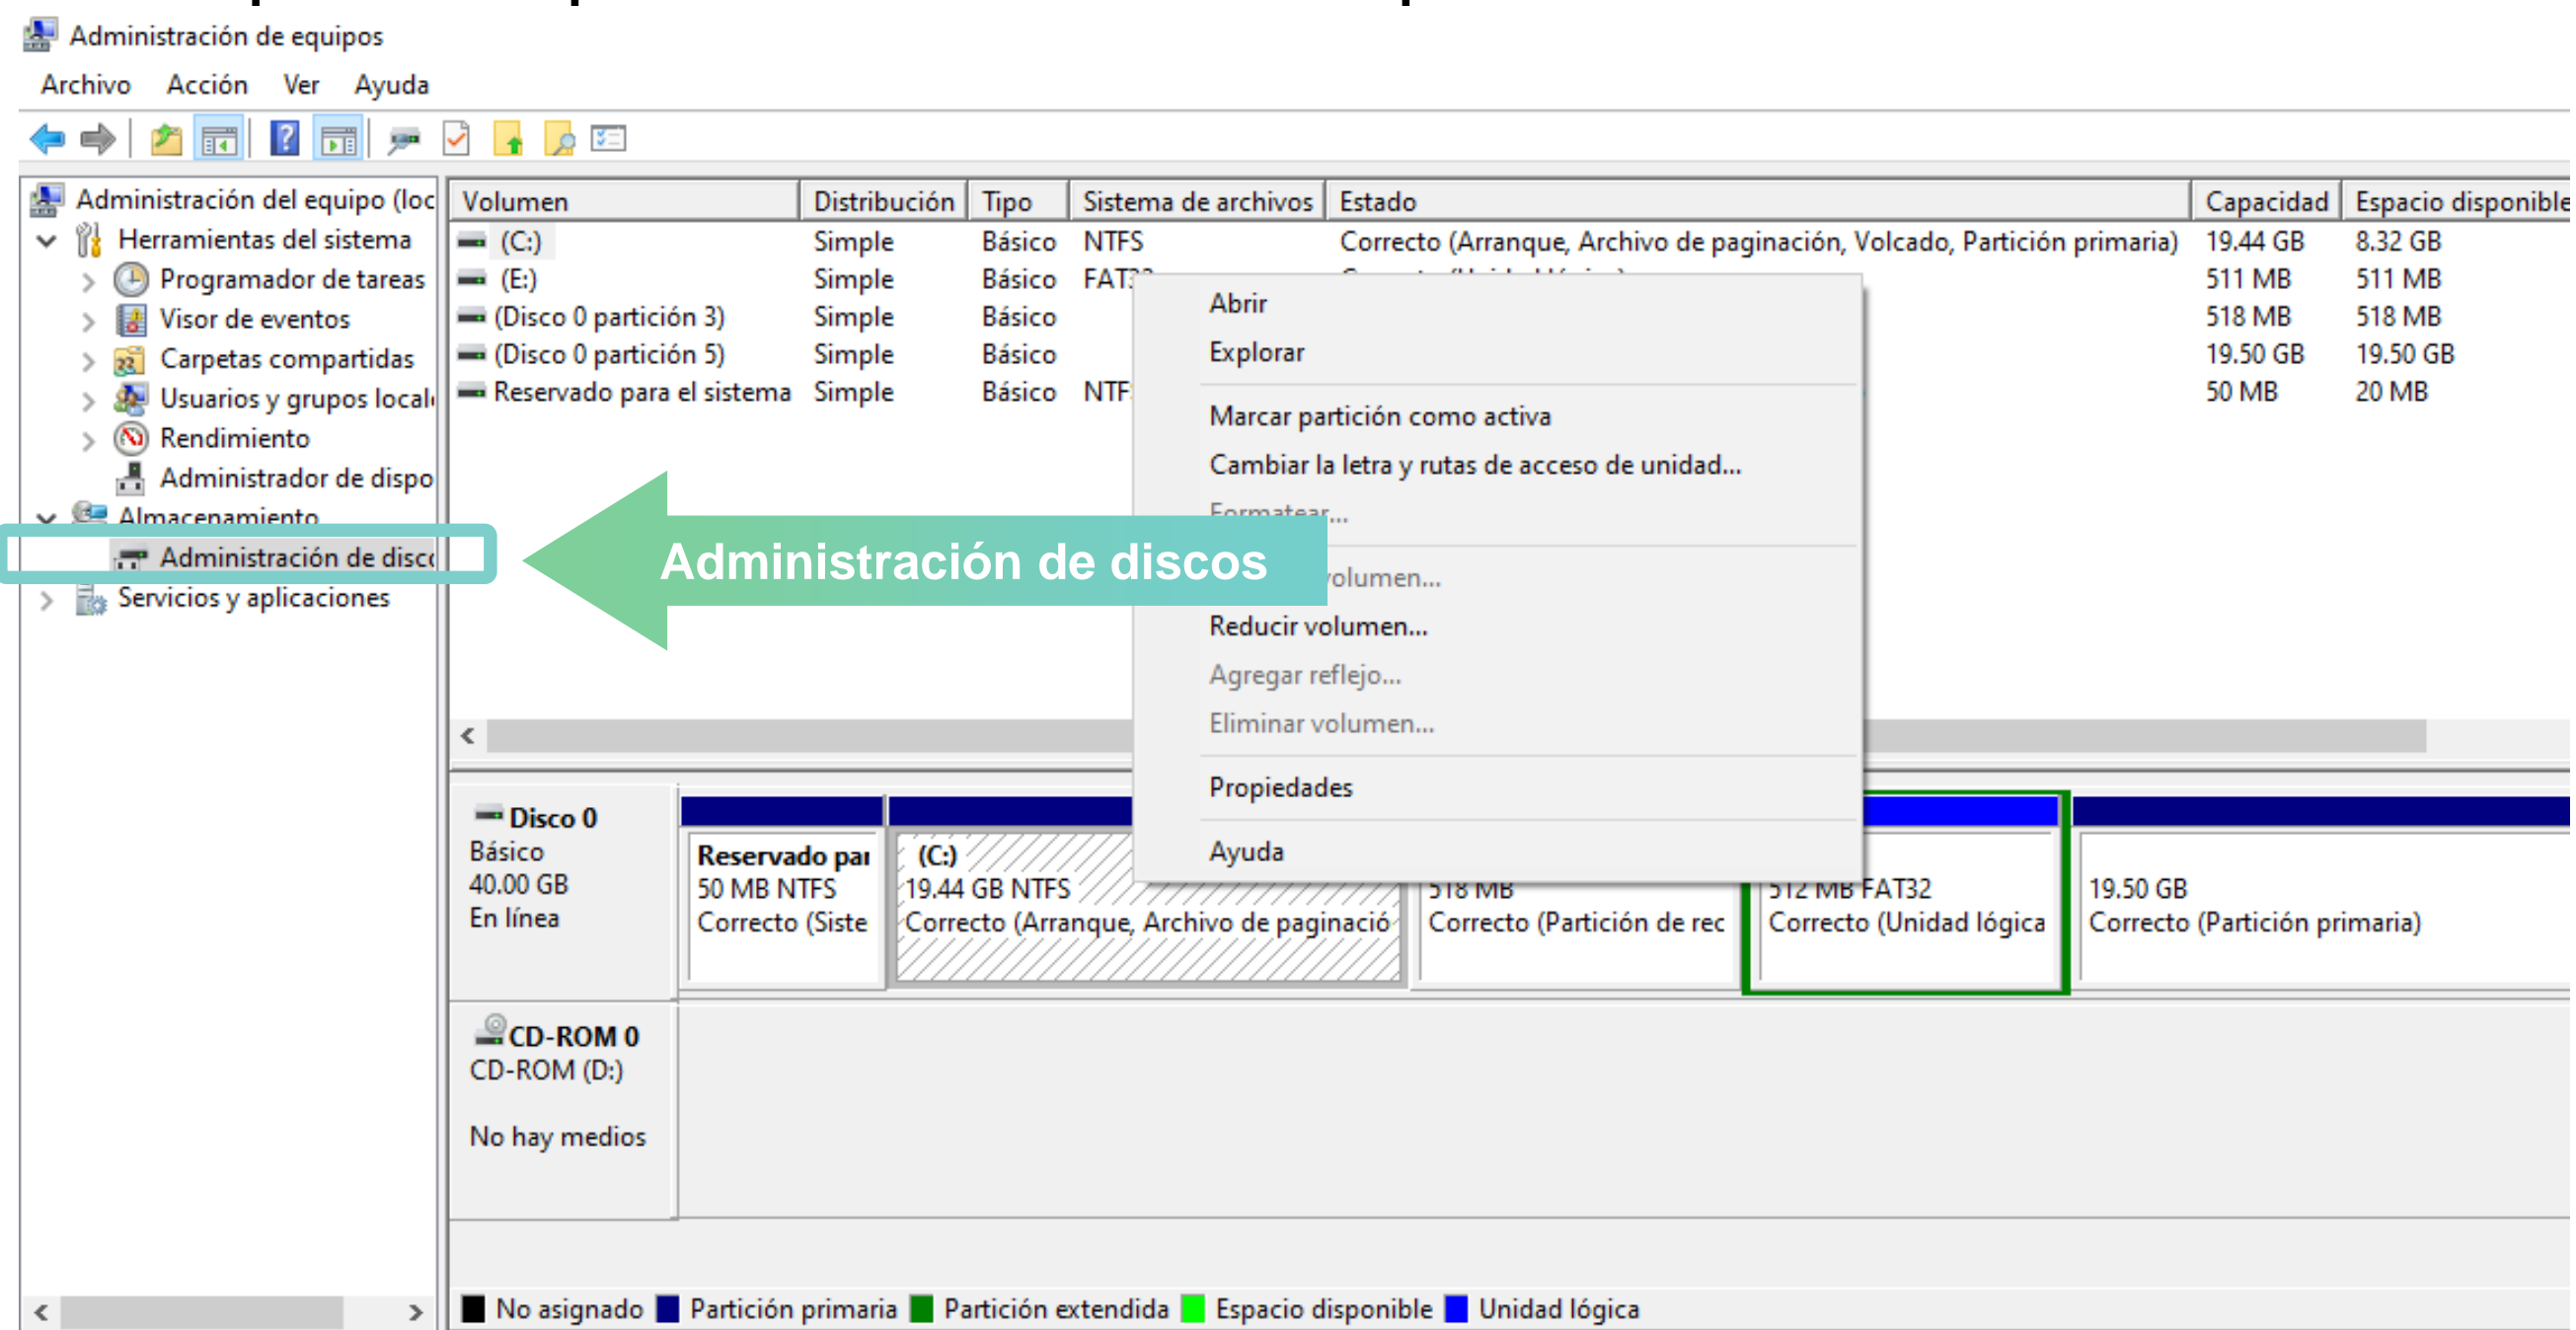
Administración de equipos

Archivo Acción Ver Ayuda

Administración del equipo (loc
Herramientas del sistema
Programador de tareas
Visor de eventos
Carpetas compartidas
Usuarios y grupos local
Rendimiento
Administrador de dispo
Almacenamiento
Administración de disc
Servicios y aplicaciones

| Volumen | Distribución | Tipo | Sistema de archivos | Estado | Capacidad | Espacio disponible |
|---|---|---|---|---|---|---|
| (C:) | Simple | Básico | NTFS | Correcto (Arranque, Archivo de paginación, Volcado, Partición primaria) | 19.44 GB | 8.32 GB |
| (E:) | Simple | Básico | FAT3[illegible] | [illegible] | 511 MB | 511 MB |
| (Disco 0 partición 3) | Simple | Básico | | | 518 MB | 518 MB |
| (Disco 0 partición 5) | Simple | Básico | | | 19.50 GB | 19.50 GB |
| Reservado para el sistema | Simple | Básico | NTF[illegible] | | 50 MB | 20 MB |

Abrir
Explorar
Marcar partición como activa
Cambiar la letra y rutas de acceso de unidad...
Formatear...
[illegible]volumen...
Reducir volumen...
Agregar reflejo...
Eliminar volumen...
Propiedades
Ayuda

Administración de discos

Disco 0
Básico
40.00 GB
En línea

Reservado par
50 MB NTFS
Correcto (Siste

(C:)
19.44 GB NTFS
Correcto (Arranque, Archivo de paginació

518 MB
Correcto (Partición de rec

512 MB FAT32
Correcto (Unidad lógica

19.50 GB
Correcto (Partición primaria)

CD-ROM 0
CD-ROM (D:)

No hay medios

No asignado Partición primaria Partición extendida Espacio disponible Unidad lógica